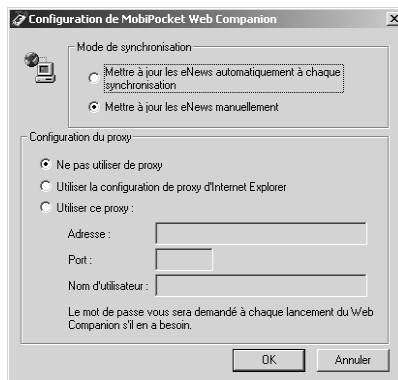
Configuration de MobiPocket Web Companion

×

Mode de synchronisation

Mettre à jour les eNews automatiquement à chaque synchronisation

Mettre à jour les eNews manuellement

Configuration du proxy

Ne pas utiliser de proxy

Utiliser la configuration de proxy d'Internet Explorer

Utiliser ce proxy :

Adresse :

Port :

Nom d'utilisateur :

Le mot de passe vous sera demandé à chaque lancement du Web Companion s'il en a besoin.

OK

Annuler